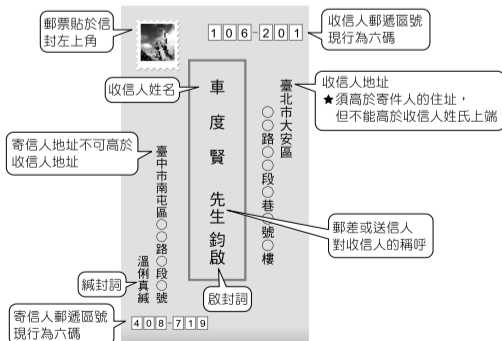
郵票貼於信封左上角

106-201

收信人郵遞區號現行為六碼

收信人姓名

車
度
賢
先生
鈞啟

收信人地址
★須高於寄件人的住址，但不能高於收信人姓氏上端

臺北市大安區○○路○段○巷○號○樓

寄信人地址不可高於收信人地址

臺中市南屯區○○路○段○號

溫俐真緘

緘封詞

郵差或送信人對收信人的稱呼

啟封詞

寄信人郵遞區號現行為六碼

408-719